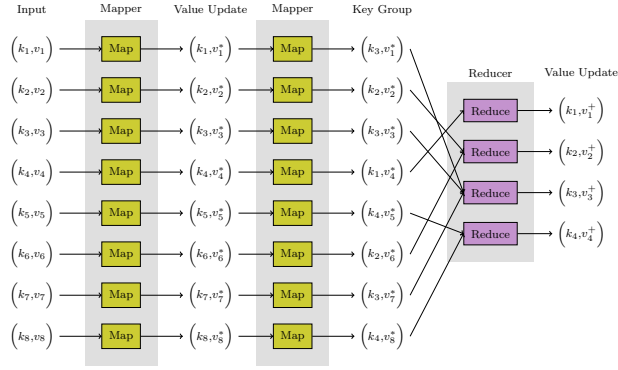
Input

Mapper

Value Update

Mapper

Key Group

Reducer

Value Update

$\left(k_1, v_1\right)$ Map $\left(k_1, v_1^*\right)$ Map $\left(k_3, v_1^*\right)$

$\left(k_2, v_2\right)$ Map $\left(k_2, v_2^*\right)$ Map $\left(k_2, v_2^*\right)$

$\left(k_3, v_3\right)$ Map $\left(k_3, v_3^*\right)$ Map $\left(k_3, v_3^*\right)$

$\left(k_4, v_4\right)$ Map $\left(k_4, v_4^*\right)$ Map $\left(k_1, v_4^*\right)$

$\left(k_5, v_5\right)$ Map $\left(k_5, v_5^*\right)$ Map $\left(k_4, v_5^*\right)$

$\left(k_6, v_6\right)$ Map $\left(k_6, v_6^*\right)$ Map $\left(k_2, v_6^*\right)$

$\left(k_7, v_7\right)$ Map $\left(k_7, v_7^*\right)$ Map $\left(k_3, v_7^*\right)$

$\left(k_8, v_8\right)$ Map $\left(k_8, v_8^*\right)$ Map $\left(k_4, v_8^*\right)$

Reduce $\left(k_1, v_1^+\right)$

Reduce $\left(k_2, v_2^+\right)$

Reduce $\left(k_3, v_3^+\right)$

Reduce $\left(k_4, v_4^+\right)$